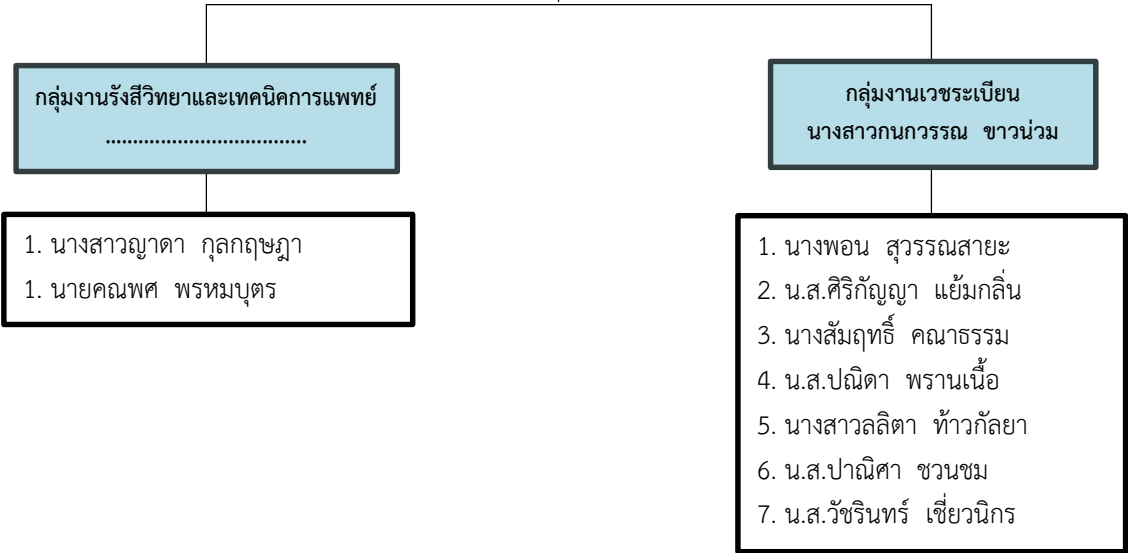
กลุ่มงานรังสีวิทยาและเทคนิคการแพทย์
.....................................

1. นางสาวญาดา กุลกฤษฎา
1. นายคณพศ พรหมบุตร

กลุ่มงานเวชระเบียน
นางสาวกนกวรรณ ขาวน่วม

1. นางพอน สุวรรณสายะ
2. น.ส.ศิริกัญญา แย้มกลิ่น
3. นางสัมฤทธิ์ คณาธรรม
4. น.ส.ปณิดา พรานเนื้อ
5. นางสาวลลิตา ท้าวกัลยา
6. น.ส.ปาณิศา ชวนชม
7. น.ส.วัชรินทร์ เชี่ยวนิกร